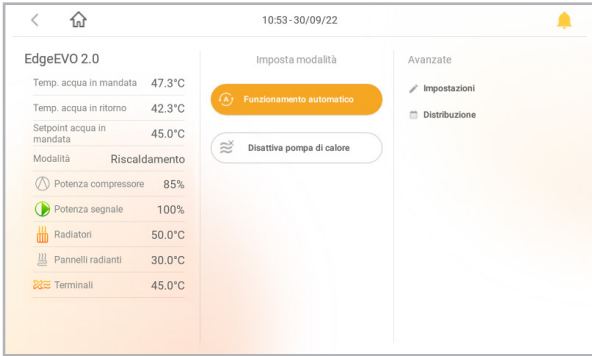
10:53 - 30/09/22

EdgeEVO 2.0

| | |
|---|---|
| Temp. acqua in mandata | 47.3°C |
| Temp. acqua in ritorno | 42.3°C |
| Setpoint acqua in mandata | 45.0°C |
| Modalità | Riscaldamento |
| Potenza compressore | 85% |
| Potenza segnale | 100% |
| Radiatori | 50.0°C |
| Pannelli radianti | 30.0°C |
| Terminali | 45.0°C |

Imposta modalità

Funzionamento automatico

Disattiva pompa di calore

Avanzate

Impostazioni

Distribuzione